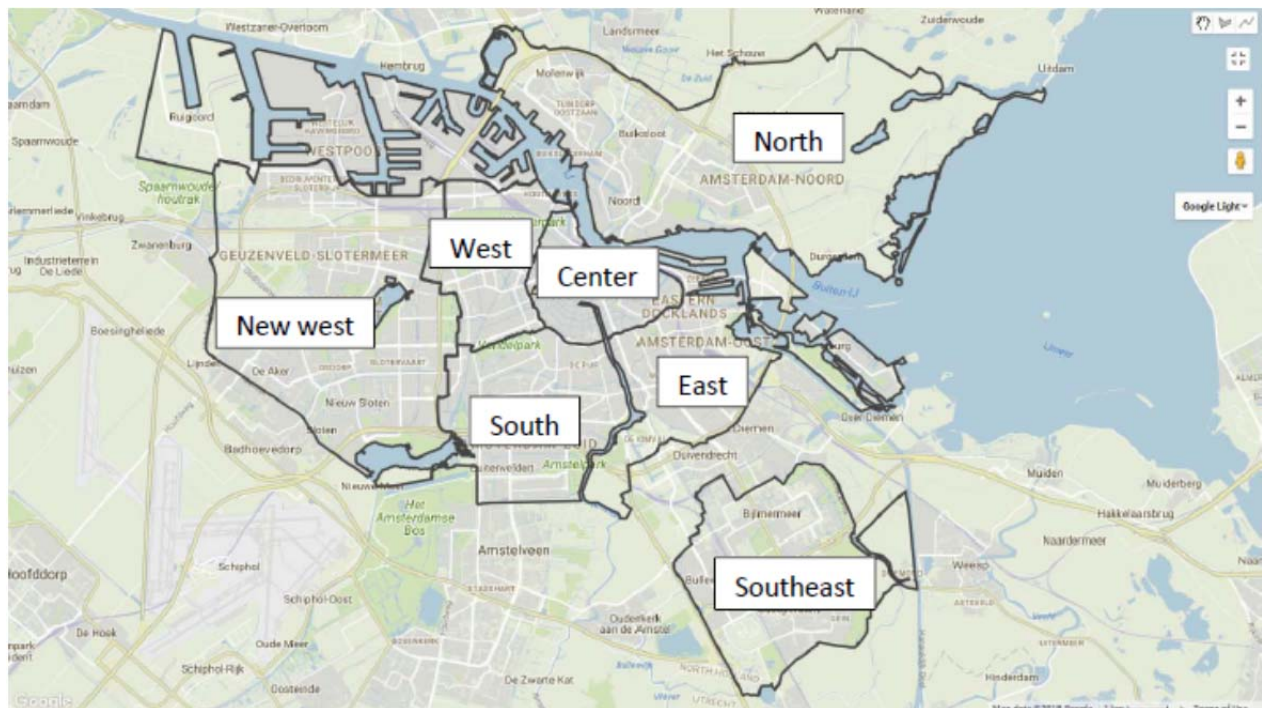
Westzaner-Overtoom
Landsmeer
Zuiderwoude
Het Schouw
Uitdam
Hembrug
Mollenwijk
Ruigoord
Spaarnwoude
WESTPOORT
Buikslotermeer
North
AMSTERDAM-NOORD
Spaarnwoude houtrak
Noord
Google Light
Vinkebrug
Zwanenburg
West
GEUZENVELD-SLOTERMEER
Center
Industrieterrein De Liede
EASTERN DOCKLANDS
Durgerdam
Buiten-IJ
New west
Boesingheliede
AMSTERDAM-OOST
Vondelpark
De Aker
East
Nieuw Sloten
Badhoevedorp
South
Diemen
Buitenveldert
Amstelpark
Duivendrecht
Nieuwe Meer
Muiden
Muiderberg
Het Amsterdamse Bos
Bijlmermeer
Hakkelaarsbrug
Amstelveen
Naardermeer
Hoofddorp
Schiphol
Weesp
Schiphol-Oost
Southeast
De Hoek
Ouderkerk aan de Amstel
Oude Meer
Schiphol-Rijk
De Zwarte Kat
Oosteinde
Google